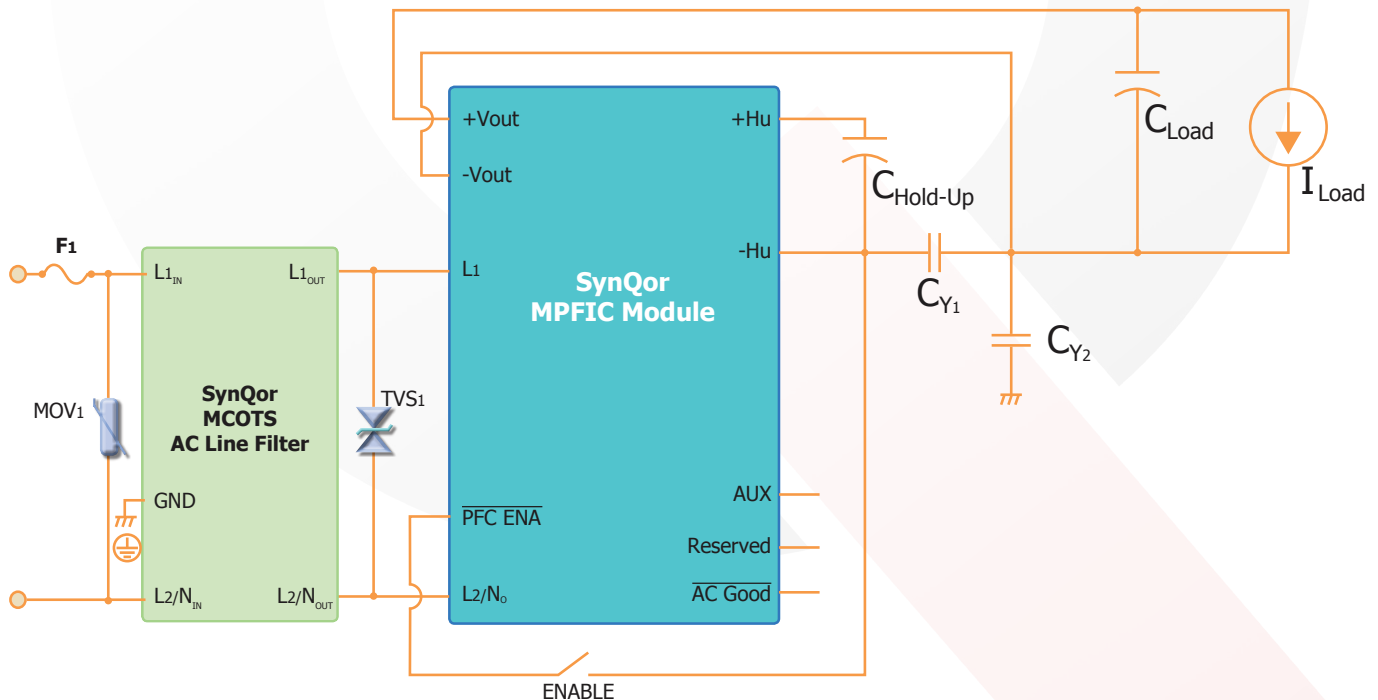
F1

$L1_{IN}$

$L1_{OUT}$

MOV1

SynQor MCOTS AC Line Filter

GND

$L2/N_{IN}$

$L2/N_{OUT}$

TVS1

+Vout

-Vout

L1

$\overline{\text{PFC ENA}}$

$L2/N_{O}$

SynQor MPFIC Module

+Hu

-Hu

AUX

Reserved

$\overline{\text{AC Good}}$

$C_{Hold\text{-}Up}$

$C_{Load}$

$I_{Load}$

$C_{Y1}$

$C_{Y2}$

ENABLE